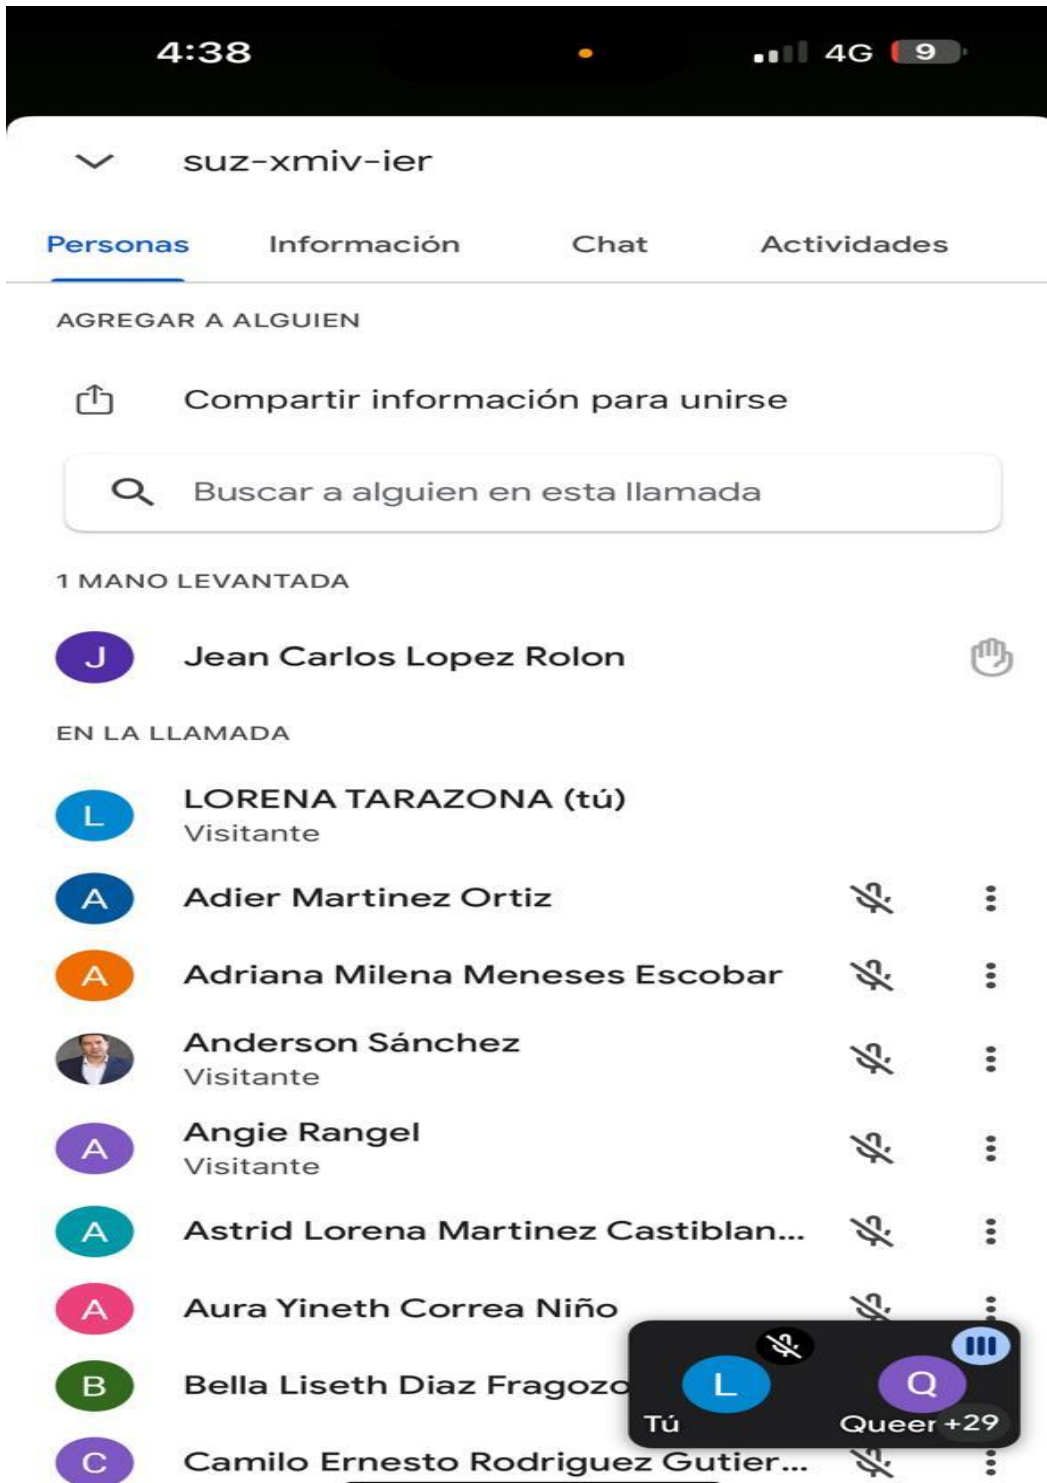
4:38

4G 9

suz-xmiv-ier

Personas Información Chat Actividades

AGREGAR A ALGUIEN

Compartir información para unirse

Buscar a alguien en esta llamada

1 MANO LEVANTADA

J Jean Carlos Lopez Rolon

EN LA LLAMADA

L LORENA TARAZONA (tú)
Visitante

A Adier Martinez Ortiz

A Adriana Milena Meneses Escobar

Anderson Sánchez
Visitante

A Angie Rangel
Visitante

A Astrid Lorena Martinez Castiblan...

A Aura Yineth Correa Niño

B Bella Liseth Diaz Fragozo

C Camilo Ernesto Rodriguez Gutier...

L Tú

Q Queer +29